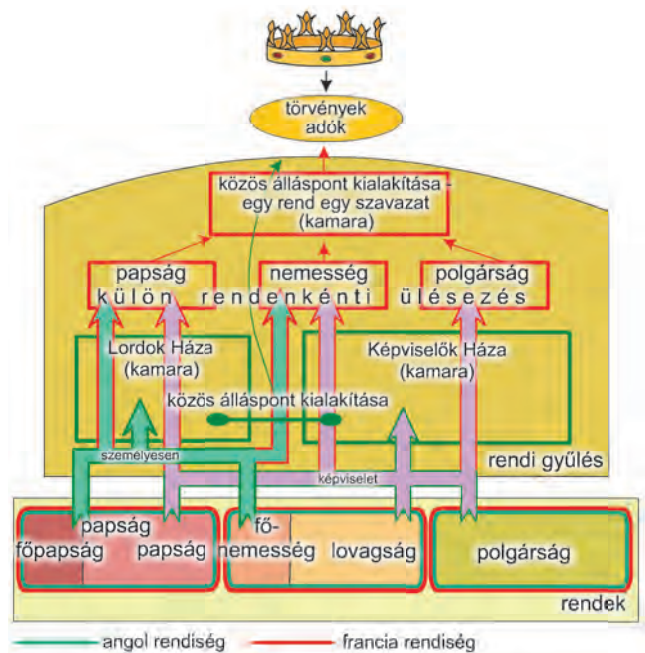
törvények
adók

közös álláspont kialakítása - egy rend egy szavazat (kamara)

papság
nemesség
polgárság
külön rendenkénti ülésezés

Lordok Háza (kamara)
Képviselők Háza (kamara)

közös álláspont kialakítása

személyesen
képviselet

rendi gyűlés

papság
főpapság
papság
fő-
nemesség
lovagság
polgárság

rendek

angol rendiség
francia rendiség